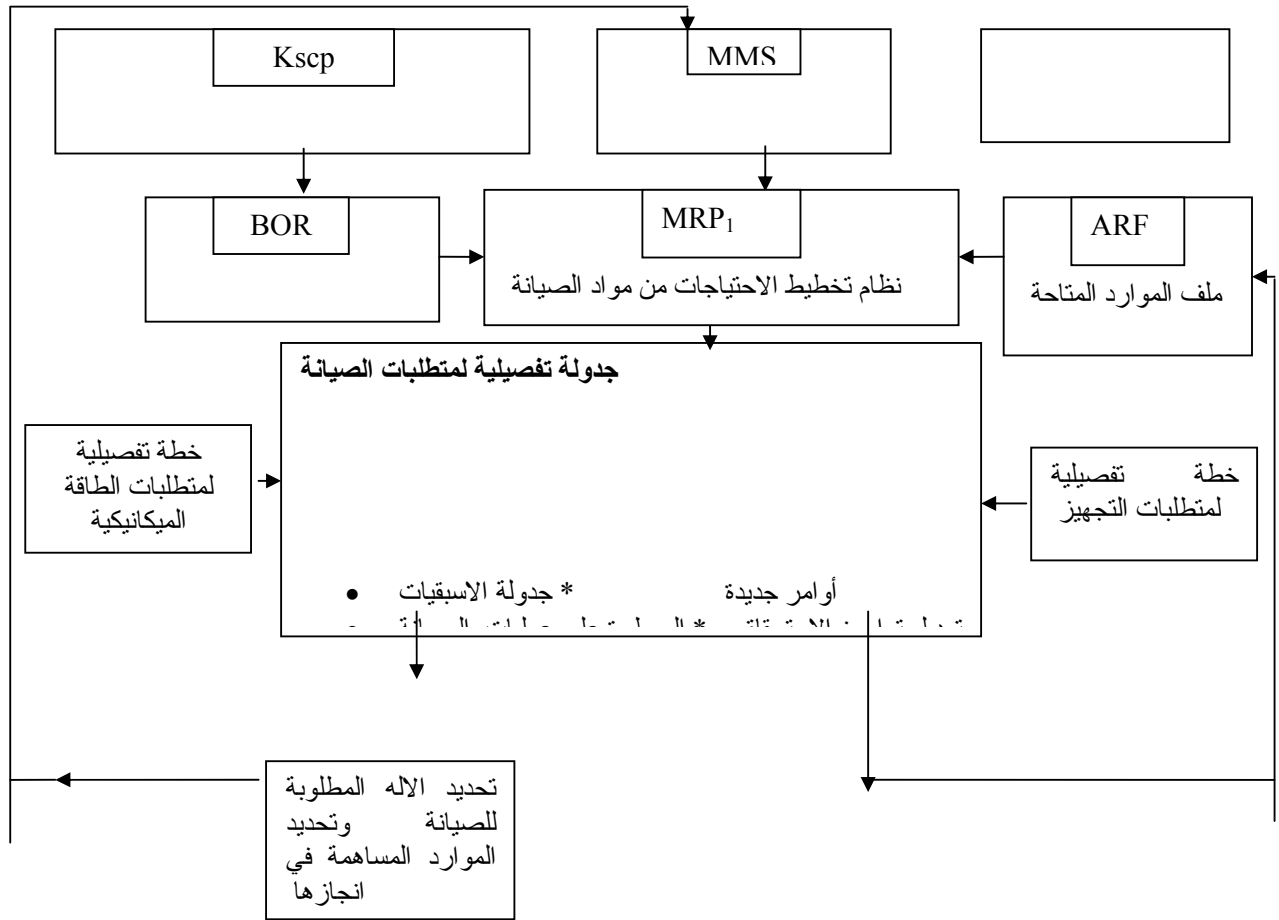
Kscp

MMS

BOR

$MRP_1$

نظام تخطيط الاحتياجات من مواد الصيانة

ARF

ملف الموارد المتاحة

جدولة تفصيلية لمتطلبات الصيانة

خطة تفصيلية لمتطلبات الطاقة الميكانيكية

خطة تفصيلية لمتطلبات التجهيز

أوامر جديدة * جدولة الاسبقيات •

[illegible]

تحديد الاله المطلوبة للصيانة وتحديد الموارد المساهمة في انجازها